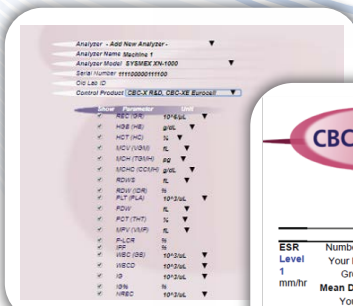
Analyzer - Add New Analyzer -
Analyzer Name Machine 1
Analyzer Model SYSMEX XN-1000
Serial Number 111100000111100
Dig Lab ID
Control Product CBC-X R&D, CBC-XE Eurocell

Show Parameter Unit
RBC (RBC) 10^6/uL
HGB (HB) g/dL
HCT (HCT) %
MCV (VOM) fL
MCH (TGMH) pg
MCHC (CCMH) g/dL
RDWS fL
RDW (IDR) %
PLT (PLA) 10^3/uL
PDW fL
PCT (THT) %
MPV (VMP) fL
P-LCR %
IPF %
WBC (GB) 10^3/uL
WBCD 10^3/uL
IG 10^3/uL
IG% %
NRBC 10^3/uL

CBC

ESR
Level
1
mm/hr

Numbe
Your
Gro
Mean D
Yo